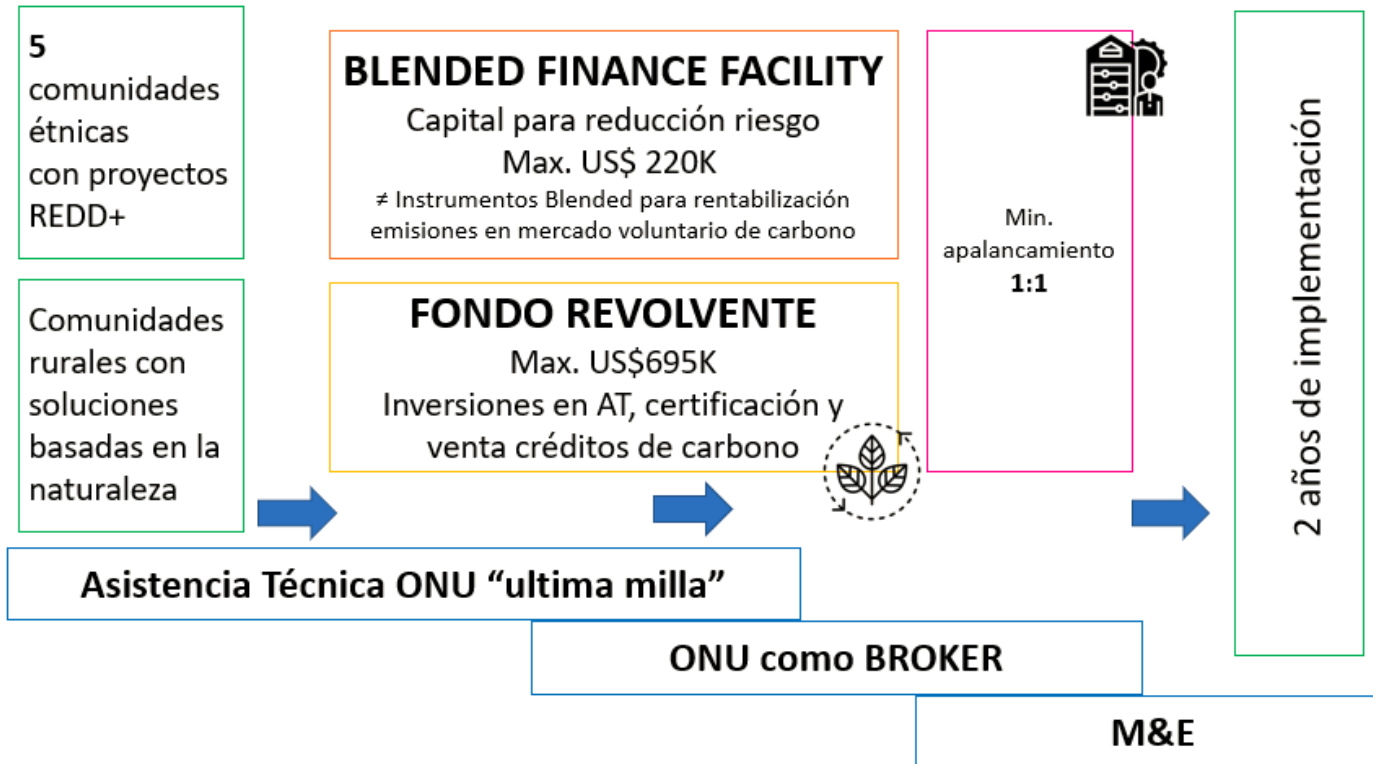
5 comunidades étnicas con proyectos REDD+

Comunidades rurales con soluciones basadas en la naturaleza

BLENDED FINANCE FACILITY
Capital para reducción riesgo
Max. US$ 220K
≠ Instrumentos Blended para rentabilización emisiones en mercado voluntario de carbono

FONDO REVOLVENTE
Max. US$695K
Inversiones en AT, certificación y venta créditos de carbono

Min. apalancamiento
1:1

2 años de implementación

Asistencia Técnica ONU “ultima milla”

ONU como BROKER

M&E